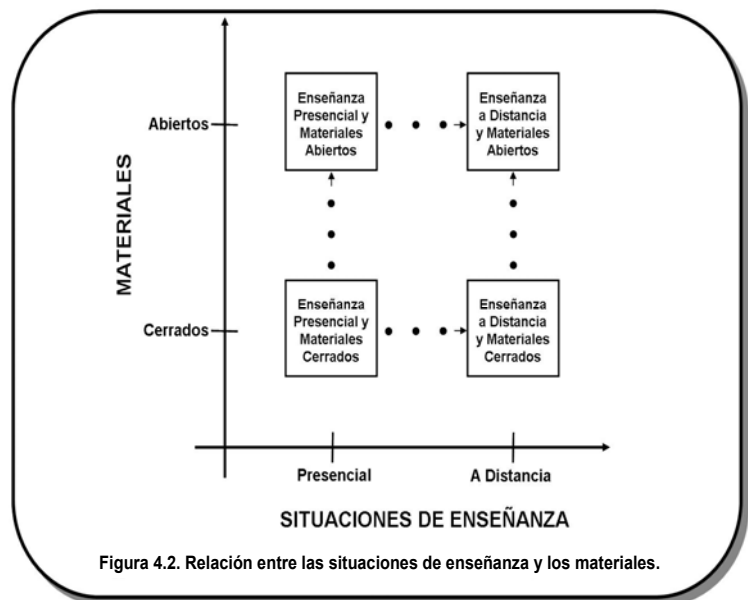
MATERIALES

Abiertos

Cerrados

Enseñanza Presencial y Materiales Abiertos

Enseñanza a Distancia y Materiales Abiertos

Enseñanza Presencial y Materiales Cerrados

Enseñanza a Distancia y Materiales Cerrados

Presencial

A Distancia

SITUACIONES DE ENSEÑANZA

Figura 4.2. Relación entre las situaciones de enseñanza y los materiales.